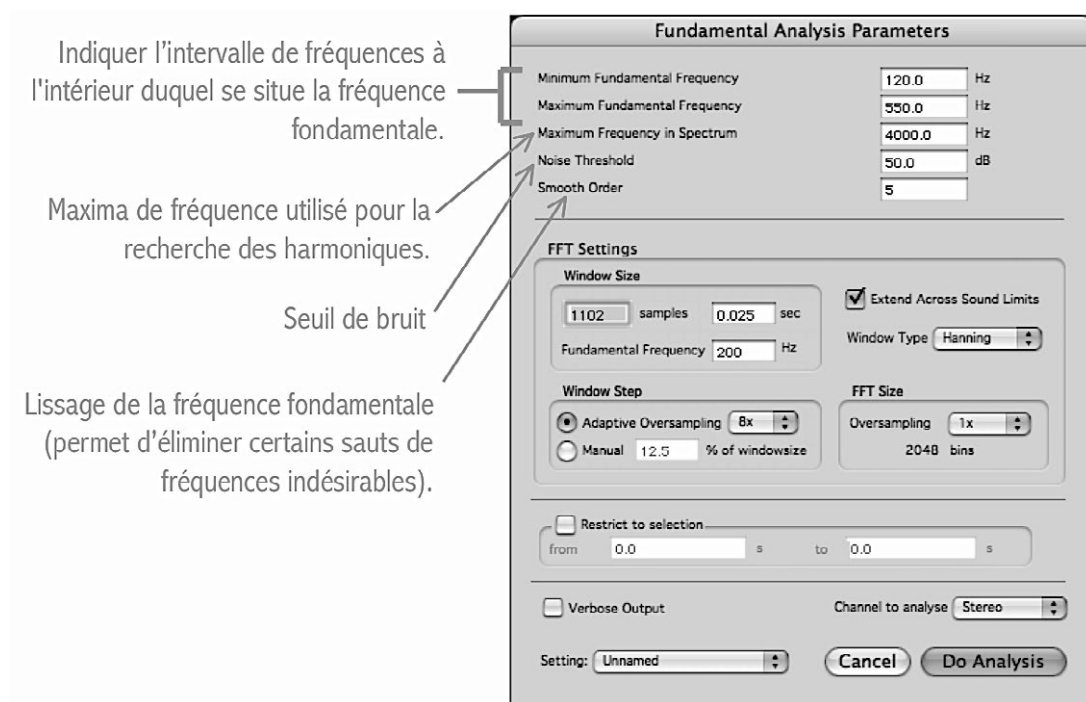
Indiquer l'intervalle de fréquences à l'intérieur duquel se situe la fréquence fondamentale.

Maxima de fréquence utilisé pour la recherche des harmoniques.

Seuil de bruit

Lissage de la fréquence fondamentale (permet d'éliminer certains sauts de fréquences indésirables).

Fundamental Analysis Parameters

Minimum Fundamental Frequency 120.0 Hz
Maximum Fundamental Frequency 550.0 Hz
Maximum Frequency in Spectrum 4000.0 Hz
Noise Threshold 50.0 dB
Smooth Order 5

FFT Settings

Window Size

1102 samples 0.025 sec

Fundamental Frequency 200 Hz

Extend Across Sound Limits

Window Type Hanning

Window Step

Adaptive Oversampling 8x

Manual 12.5 % of windowsize

FFT Size

Oversampling 1x

2048 bins

Restrict to selection

from 0.0 s to 0.0 s

Verbose Output

Channel to analyse Stereo

Setting: Unnamed

Cancel

Do Analysis